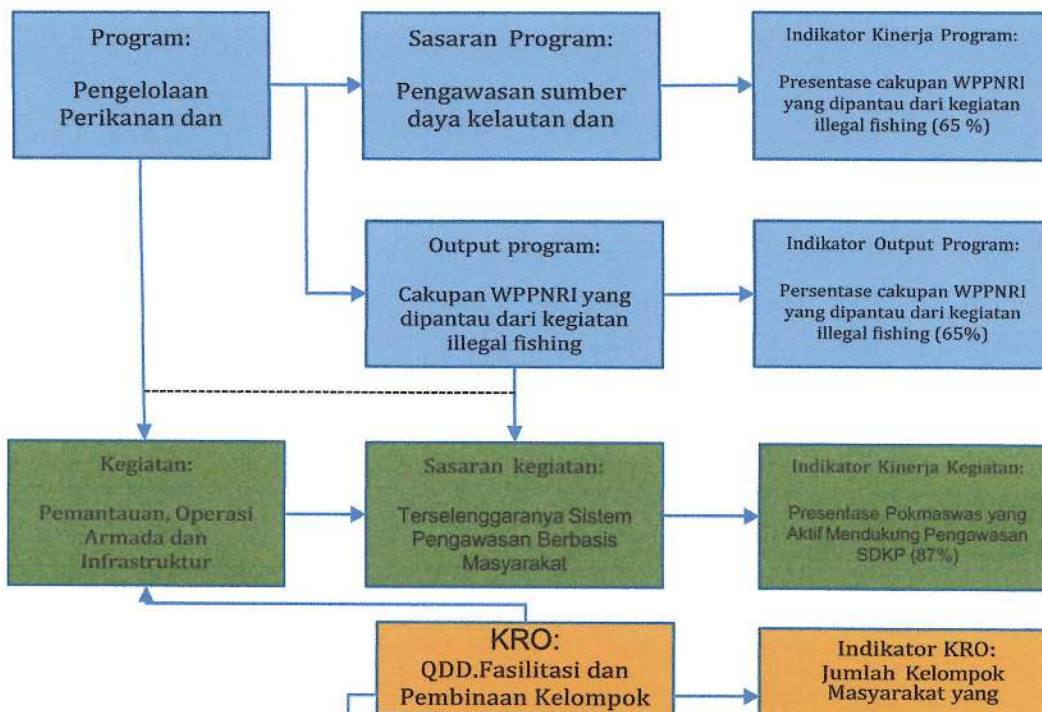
Program:

Pengelolaan Perikanan dan

Sasaran Program:

Pengawasan sumber daya kelautan dan

Indikator Kinerja Program:

Presentase cakupan WPPNRI yang dipantau dari kegiatan illegal fishing (65 %)

Output program:

Cakupan WPPNRI yang dipantau dari kegiatan illegal fishing

Indikator Output Program:

Persentase cakupan WPPNRI yang dipantau dari kegiatan illegal fishing (65%)

Kegiatan:

Pemantauan, Operasi Armada dan Infrastruktur

Sasaran kegiatan:

Terselenggaranya Sistem Pengawasan Berbasis Masyarakat

Indikator Kinerja Kegiatan:

Presentase Pokmaswas yang Aktif Mendukung Pengawasan SDKP (87%)

KRO:

QDD.Fasilitasi dan Pembinaan Kelompok

Indikator KRO:

Jumlah Kelompok Masyarakat yang